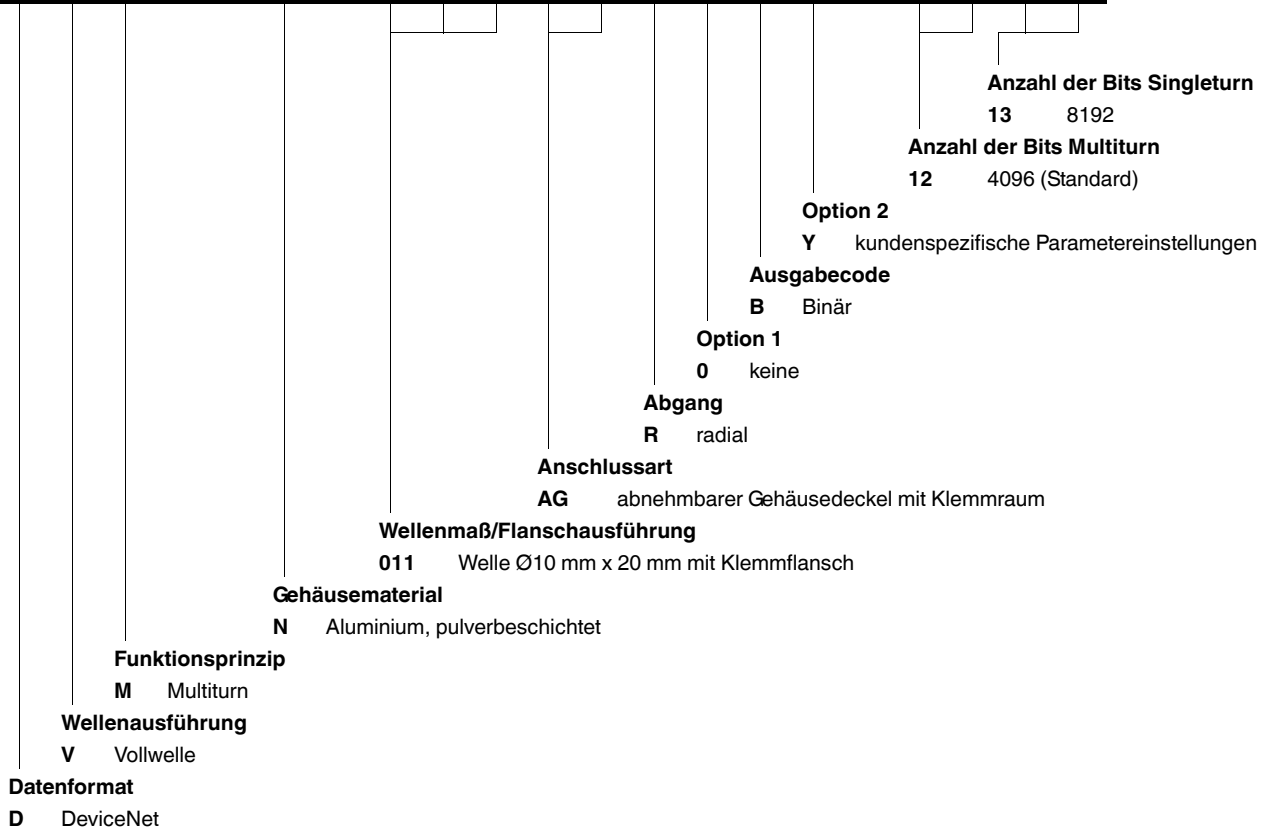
**Anzahl der Bits Singleturn**
**13** 8192

**Anzahl der Bits Multiturn**
**12** 4096 (Standard)

**Option 2**
**Y** kundenspezifische Parametereinstellungen

**Ausgabecode**
**B** Binär

**Option 1**
**0** keine

**Abgang**
**R** radial

**Anschlussart**
**AG** abnehmbarer Gehäusedeckel mit Klemmraum

**Wellenmaß/Flanschausführung**
**011** Welle Ø10 mm x 20 mm mit Klemmflansch

**Gehäusematerial**
**N** Aluminium, pulverbeschichtet

**Funktionsprinzip**
**M** Multiturn

**Wellenausführung**
**V** Vollwelle

**Datenformat**
**D** DeviceNet